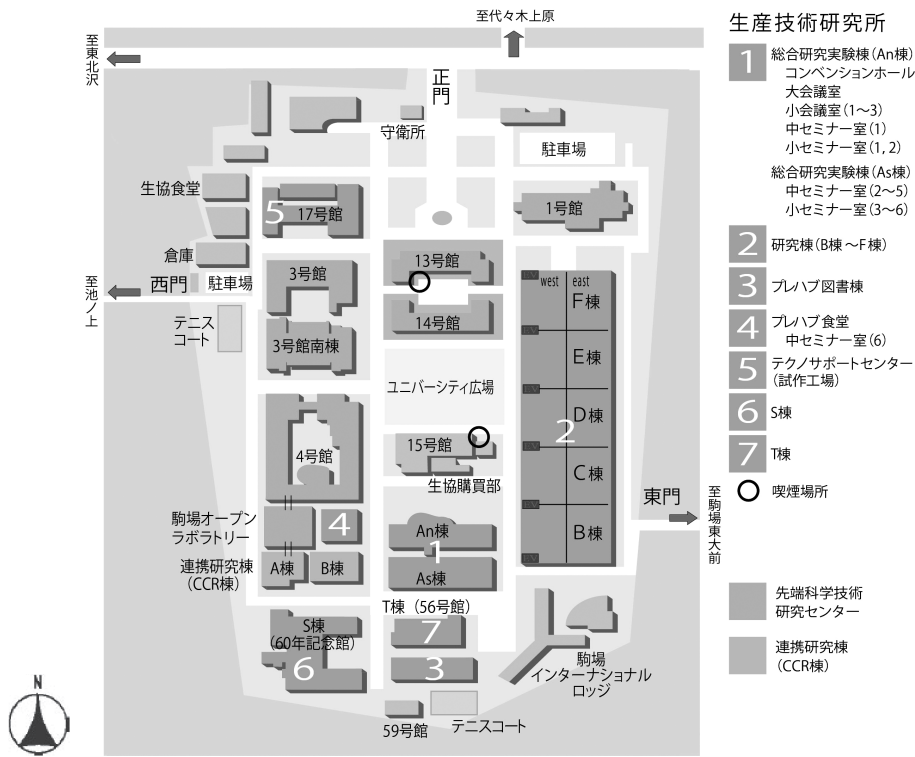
至代々木上原

至東北沢

正門

守衛所

駐車場

生協食堂

5 17号館

1号館

倉庫

西門 駐車場

至池ノ上

3号館

13号館

west east

F棟

14号館

テニスコート

3号館南棟

E棟

ユニバーシティ広場

D棟

2

4号館

15号館

C棟

生協購買部

東門

至駒場東大前

B棟

駒場オープンラボラトリー

4

An棟

1

連携研究棟(CCR棟)

A棟

B棟

As棟

T棟(56号館)

S棟(60年記念館)

7

6

3

駒場インターナショナルロッジ

59号館

テニスコート

N

生産技術研究所

1 総合研究実験棟(An棟)
コンベンションホール
大会議室
小会議室(1〜3)
中セミナー室(1)
小セミナー室(1, 2)

総合研究実験棟(As棟)
中セミナー室(2〜5)
小セミナー室(3〜6)

2 研究棟(B棟〜F棟)

3 プレハブ図書棟

4 プレハブ食堂
中セミナー室(6)

5 テクノサポートセンター(試作工場)

6 S棟

7 T棟

喫煙場所

先端科学技術研究センター

連携研究棟(CCR棟)